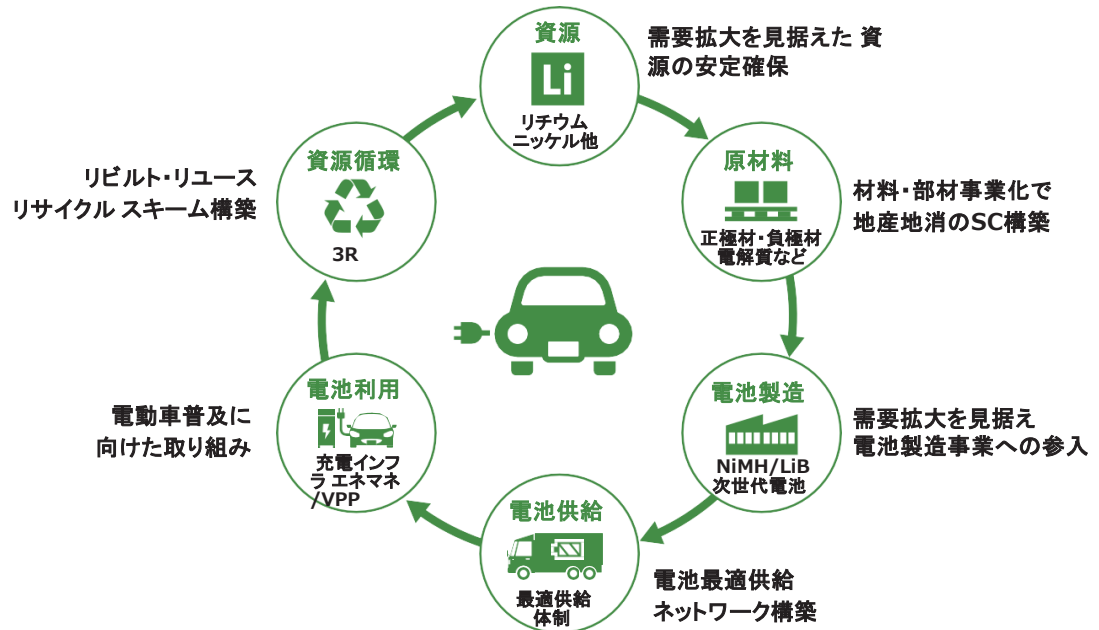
資源
Li
リチウム
ニッケル他

需要拡大を見据えた 資源の安定確保

原材料
正極材・負極材
電解質など

材料・部材事業化で
地産地消のSC構築

電池製造
NiMH/LiB
次世代電池

需要拡大を見据え
電池製造事業への参入

電池供給
最適供給
体制

電池最適供給
ネットワーク構築

電池利用
充電インフ
ラ エネマネ
/VPP

電動車普及に
向けた取り組み

資源循環
3R

リビルト・リユース
リサイクル スキーム構築